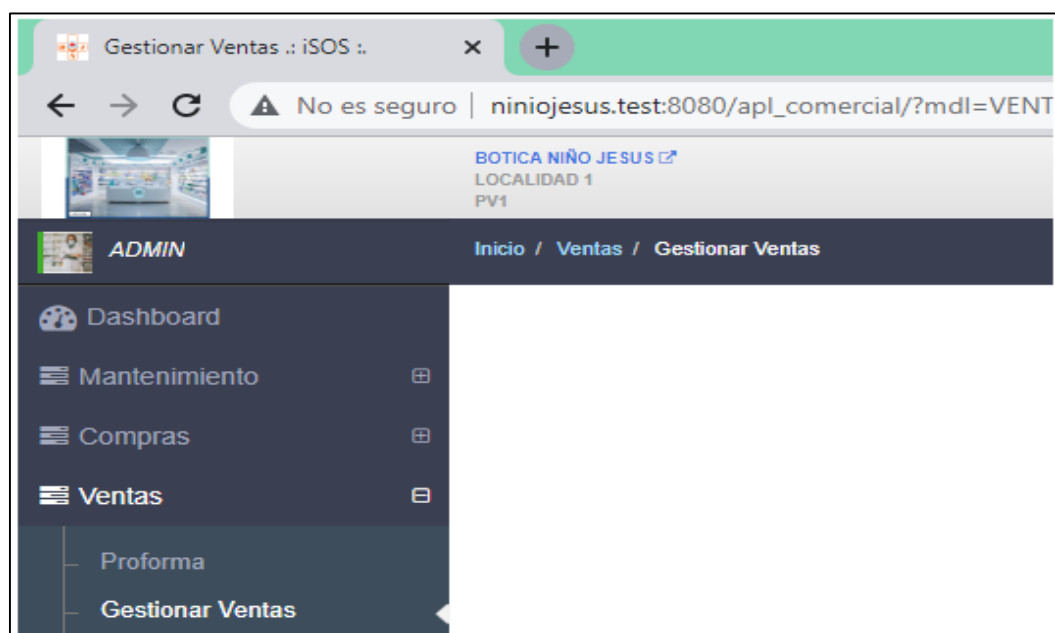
Gestionar Ventas .: iSOS :.
×
+
No es seguro | niniojesus.test:8080/apl_comercial/?mdl=VENT

BOTICA NIÑO JESUS
LOCALIDAD 1
PV1

ADMIN
Inicio / Ventas / Gestionar Ventas

Dashboard
Mantenimiento
Compras
Ventas
Proforma
Gestionar Ventas